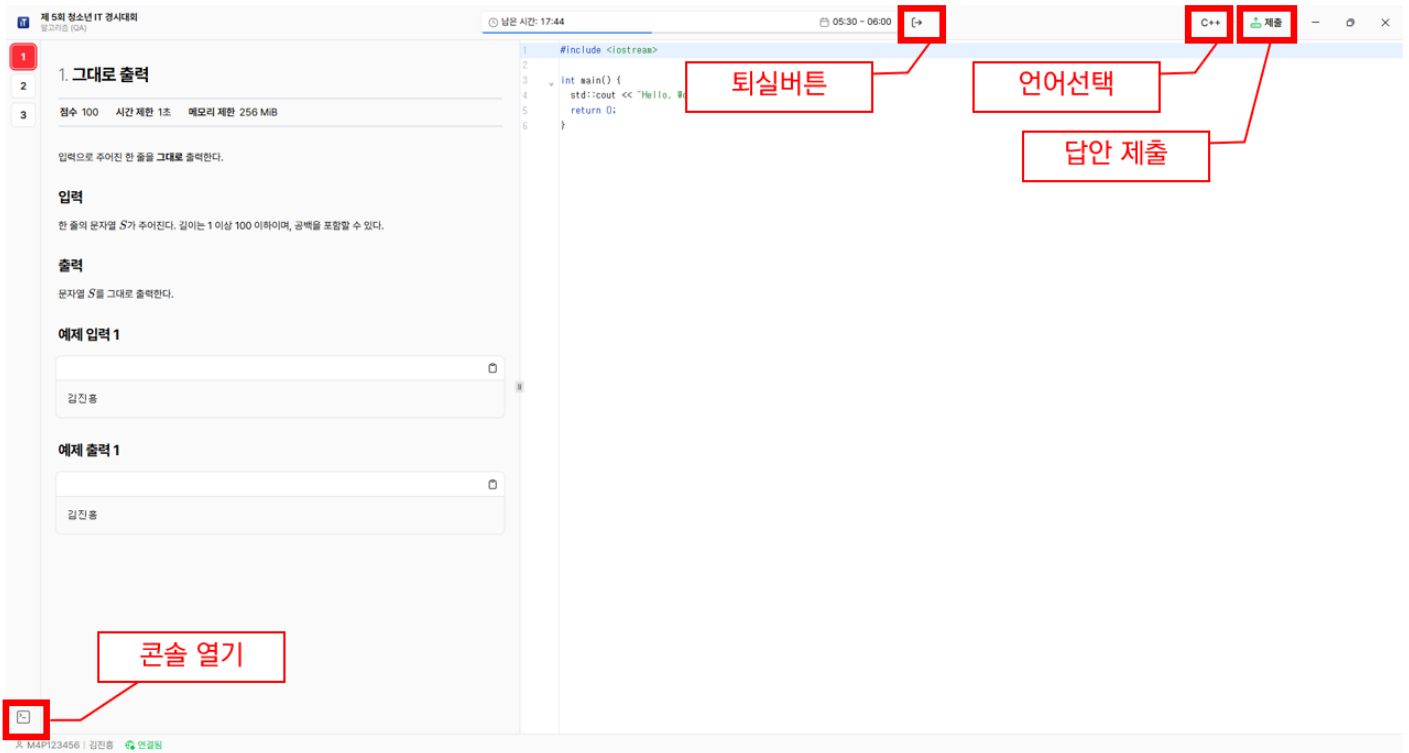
iT 제 5회 청소년 IT 경시대회
알고리즘 (QA)

남은 시간: 17:44

05:30 ~ 06:00

퇴실버튼

C++

언어선택

제출

답안 제출

1
2
3

1. 그대로 출력

점수 100 시간 제한 1초 메모리 제한 256 MiB

입력으로 주어진 한 줄을 그대로 출력한다.

입력

한 줄의 문자열 $S$가 주어진다. 길이는 1 이상 100 이하이며, 공백을 포함할 수 있다.

출력

문자열 $S$를 그대로 출력한다.

예제 입력 1

김진홍

예제 출력 1

김진홍

1 #include <iostream>
2
3 int main() {
4 std::cout << "Hello, W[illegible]
5 return 0;
6 }

콘솔 열기

M4P123456 | 김진홍 연결됨